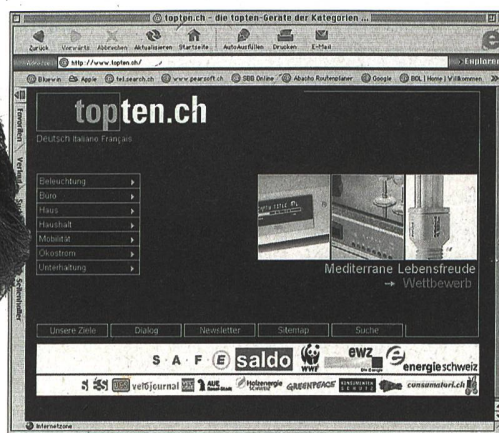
topten.ch – die topten-Geräte der Kategorien ...

Zurück Vorwärts Abbrechen Aktualisieren Startseite AutoAusfüllen Drucken E-Mail

http://www.topten.ch/

Explorer

Bluewin Apple tel.search.ch www.pearsoft.ch SBB Online Abacho Routenplaner Google BOL | Home | Willkommen

Favoriten Verlauf Suchen Scrapbook Seitenhalter

topten.ch

Deutsch Italiano Français

Beleuchtung
Büro
Haus
Haushalt
Mobilität
Ökostrom
Unterhaltung

Mediterrane Lebensfreude
→ Wettbewerb

Unsere Ziele Dialog Newsletter Sitemap Suche

S · A · F · E saldo WWF ewz energie schweiz

velojournal Holzenergie GREENPEACE consumatori.ch

Internetzone